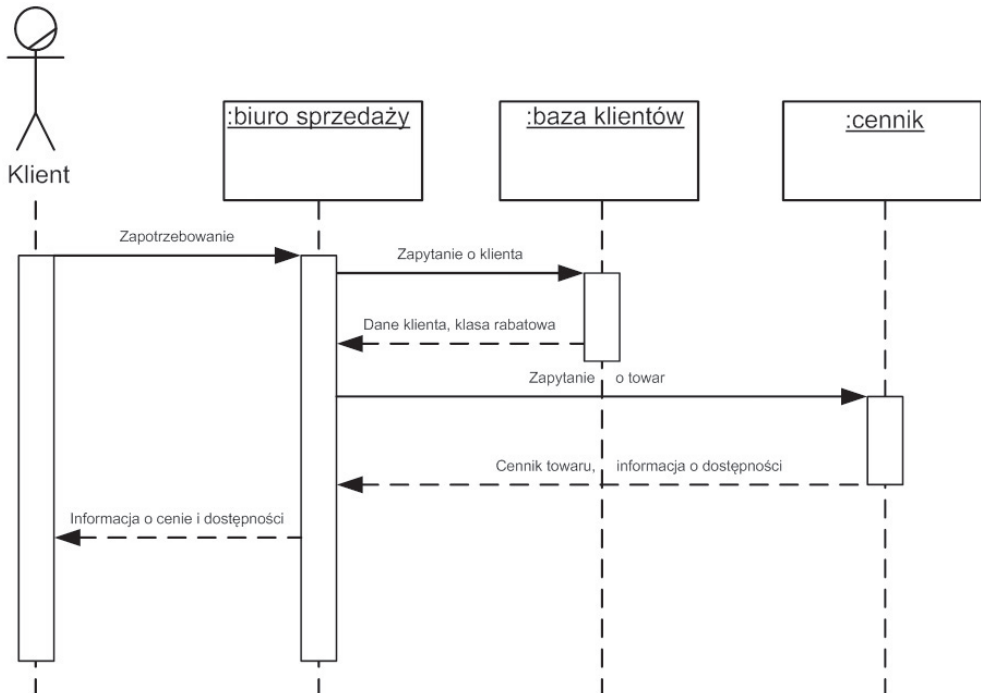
Klient

:biuro sprzedaży

:baza klientów

:cennik

Zapotrzebowanie

Zapytanie o klienta

Dane klienta, klasa rabatowa

Zapytanie o towar

Cennik towaru, informacja o dostępności

Informacja o cenie i dostępności